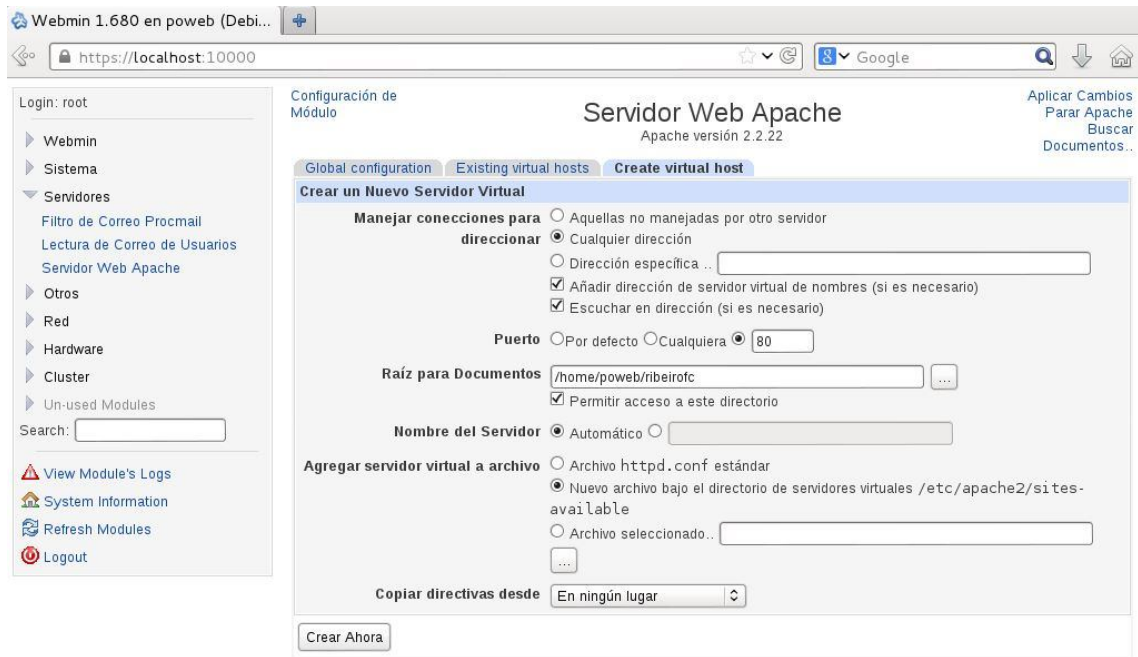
Webmin 1.680 en poweb (Debi...

https://localhost:10000

Google

Login: root

Webmin

Sistema

Servidores

Filtro de Correo Procmail

Lectura de Correo de Usuarios

Servidor Web Apache

Otros

Red

Hardware

Cluster

Un-used Modules

Search:

View Module's Logs

System Information

Refresh Modules

Logout

Configuración de Módulo

Servidor Web Apache

Apache versión 2.2.22

Aplicar Cambios
Parar Apache
Buscar
Documentos..

Global configuration | Existing virtual hosts | Create virtual host

Crear un Nuevo Servidor Virtual

Manejar conecciones para direccionar
Aquellas no manejadas por otro servidor
Cualquier dirección
Dirección específica ..
Añadir dirección de servidor virtual de nombres (si es necesario)
Escuchar en dirección (si es necesario)

Puerto Por defecto Cualquiera 80

Raíz para Documentos /home/poweb/ribeirofc ...
Permitir acceso a este directorio

Nombre del Servidor Automático

Agregar servidor virtual a archivo
Archivo httpd.conf estándar
Nuevo archivo bajo el directorio de servidores virtuales /etc/apache2/sites-available
Archivo seleccionado..
...

Copiar directivas desde En ningún lugar

Crear Ahora